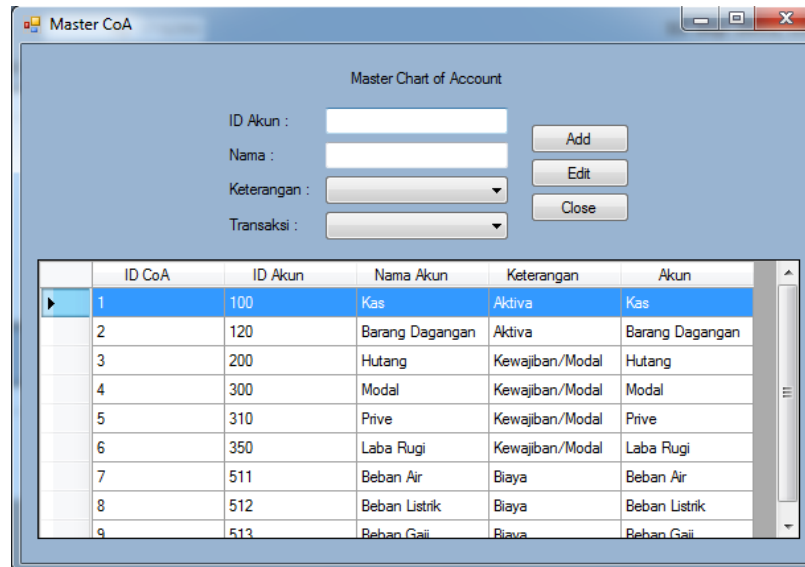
Master CoA

Master Chart of Account

ID Akun :

Nama :

Keterangan :

Transaksi :

Add

Edit

Close

| ID CoA | ID Akun | Nama Akun | Keterangan | Akun |
|---|---|---|---|---|
| 1 | 100 | Kas | Aktiva | Kas |
| 2 | 120 | Barang Dagangan | Aktiva | Barang Dagangan |
| 3 | 200 | Hutang | Kewajiban/Modal | Hutang |
| 4 | 300 | Modal | Kewajiban/Modal | Modal |
| 5 | 310 | Prive | Kewajiban/Modal | Prive |
| 6 | 350 | Laba Rugi | Kewajiban/Modal | Laba Rugi |
| 7 | 511 | Beban Air | Biaya | Beban Air |
| 8 | 512 | Beban Listrik | Biaya | Beban Listrik |
| 9 | 513 | Beban Gaji | Biaya | Beban Gaji |